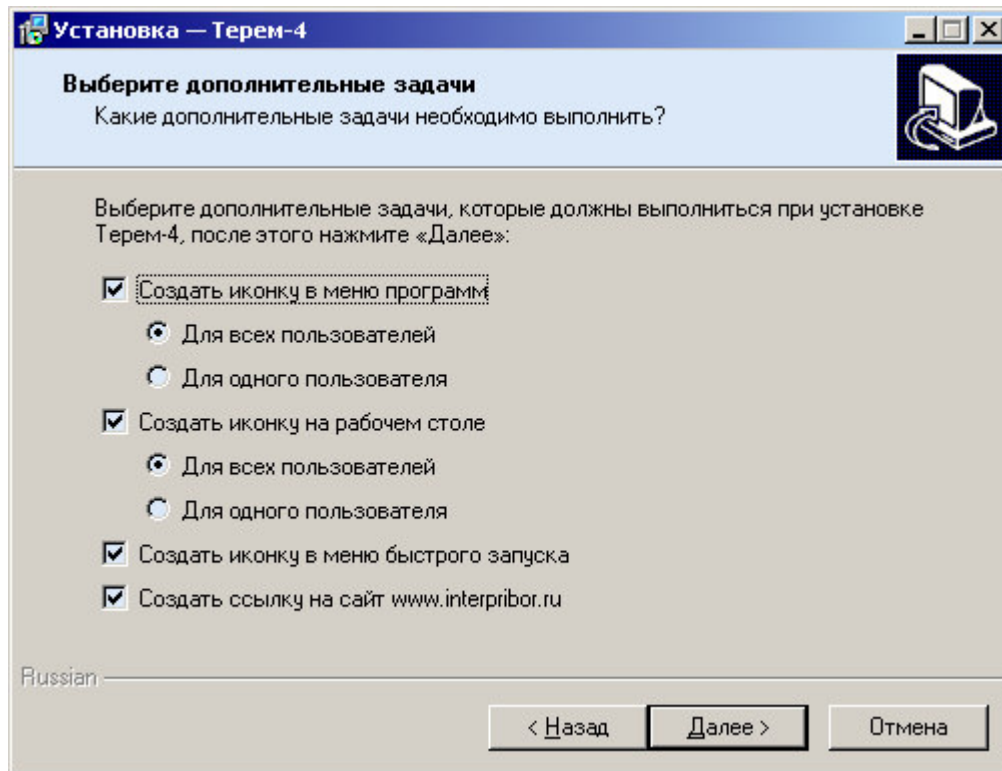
Установка — Терем-4

Выберите дополнительные задачи
Какие дополнительные задачи необходимо выполнить?

Выберите дополнительные задачи, которые должны выполниться при установке Терем-4, после этого нажмите «Далее»:

☑ Создать иконку в меню программ
◉ Для всех пользователей
○ Для одного пользователя
☑ Создать иконку на рабочем столе
◉ Для всех пользователей
○ Для одного пользователя
☑ Создать иконку в меню быстрого запуска
☑ Создать ссылку на сайт www.interpribor.ru

Russian

< Назад | Далее > | Отмена